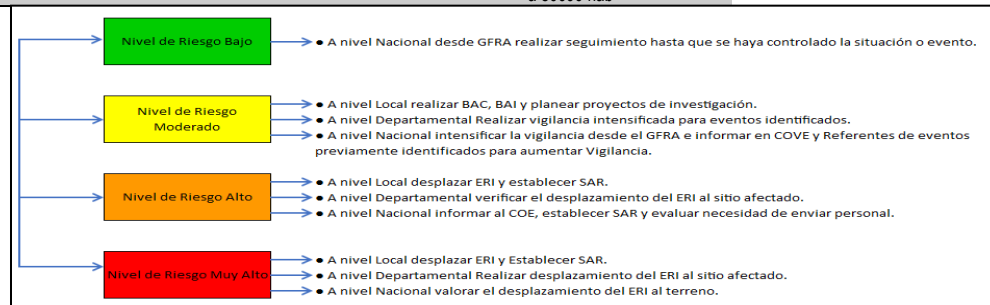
Nivel de Riesgo Bajo

● A nivel Nacional desde GFRA realizar seguimiento hasta que se haya controlado la situación o evento.

Nivel de Riesgo Moderado

● A nivel Local realizar BAC, BAI y planear proyectos de investigación.
● A nivel Departamental Realizar vigilancia intensificada para eventos identificados.
● A nivel Nacional intensificar la vigilancia desde el GFRA e informar en COVE y Referentes de eventos previamente identificados para aumentar Vigilancia.

Nivel de Riesgo Alto

● A nivel Local desplazar ERI y establecer SAR.
● A nivel Departamental verificar el desplazamiento del ERI al sitio afectado.
● A nivel Nacional informar al COE, establecer SAR y evaluar necesidad de enviar personal.

Nivel de Riesgo Muy Alto

● A nivel Local desplazar ERI y Establecer SAR.
● A nivel Departamental Realizar desplazamiento del ERI al sitio afectado.
● A nivel Nacional valorar el desplazamiento del ERI al terreno.